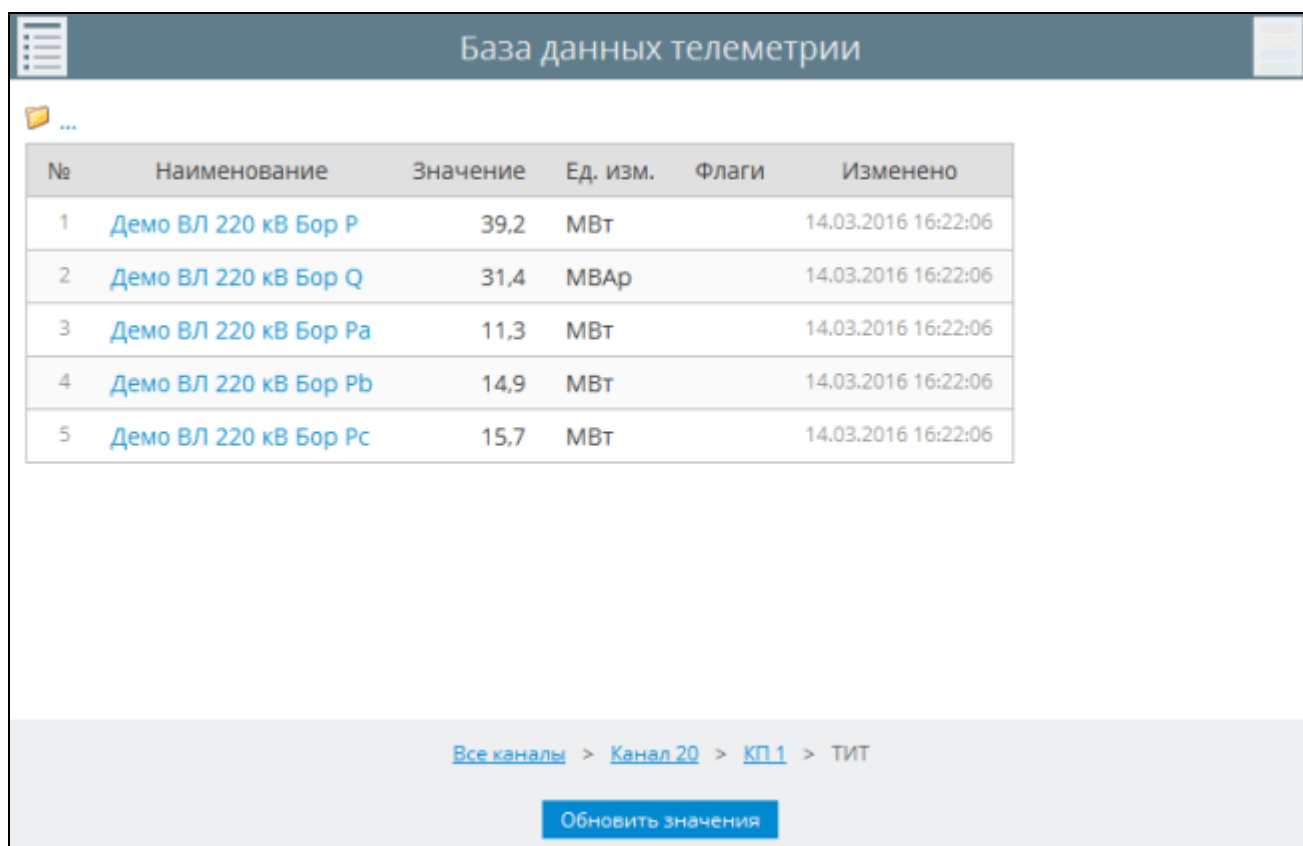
База данных телеметрии

...

| № | Наименование | Значение | Ед. изм. | Флаги | Изменено |
|---|---|---|---|---|---|
| 1 | Демо ВЛ 220 кВ Бор P | 39,2 | МВт | | 14.03.2016 16:22:06 |
| 2 | Демо ВЛ 220 кВ Бор Q | 31,4 | МВАр | | 14.03.2016 16:22:06 |
| 3 | Демо ВЛ 220 кВ Бор Pa | 11,3 | МВт | | 14.03.2016 16:22:06 |
| 4 | Демо ВЛ 220 кВ Бор Pb | 14,9 | МВт | | 14.03.2016 16:22:06 |
| 5 | Демо ВЛ 220 кВ Бор Pc | 15,7 | МВт | | 14.03.2016 16:22:06 |

Все каналы > Канал 20 > КП 1 > ТИТ

Обновить значения